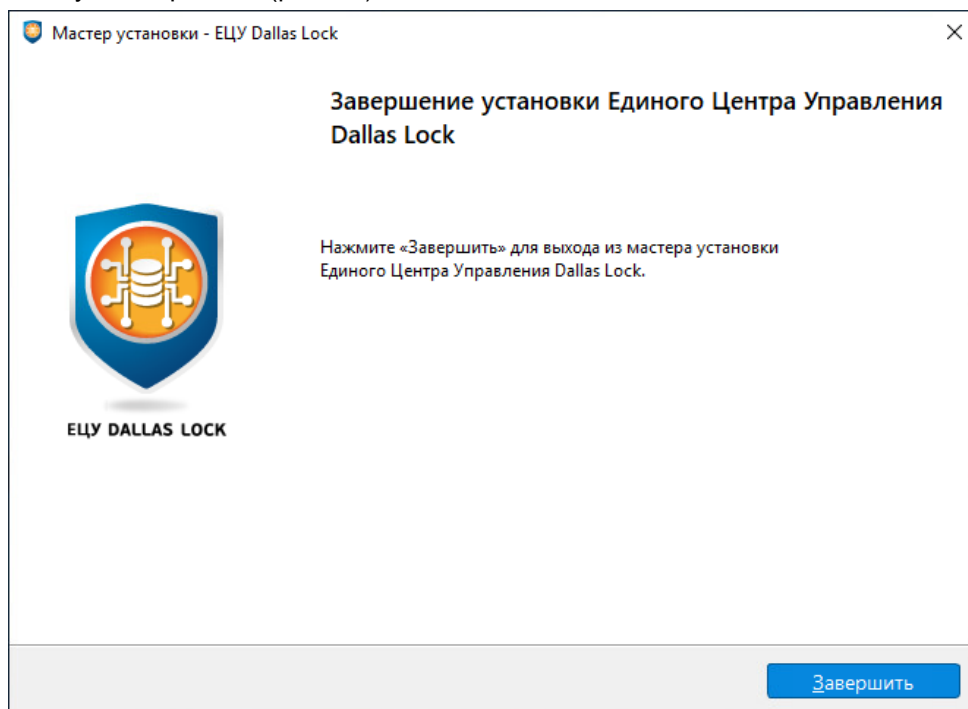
Мастер установки - ЕЦУ Dallas Lock

×

Завершение установки Единого Центра Управления Dallas Lock

ЕЦУ DALLAS LOCK

Нажмите «Завершить» для выхода из мастера установки Единого Центра Управления Dallas Lock.

Завершить